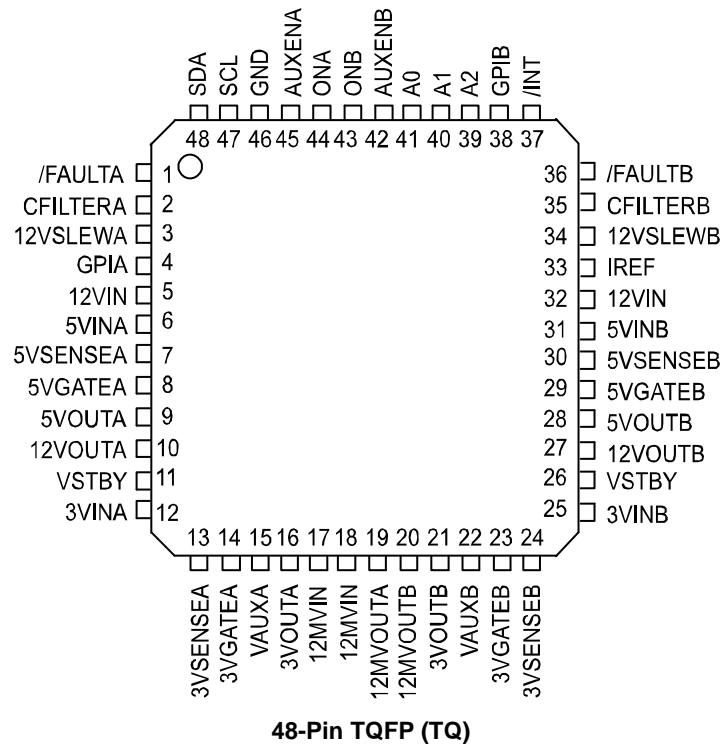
SDA SCL GND AUXENA ONA ONB AUXENB A0 A1 A2 GPIB /INT

48 47 46 45 44 43 42 41 40 39 38 37

/FAULTA 1
CFILTERA 2
12VSLEWA 3
GPIA 4
12VIN 5
5VINA 6
5VSENSEA 7
5VGATEA 8
5VOUTA 9
12VOUTA 10
VSTBY 11
3VINA 12

36 /FAULTB
35 CFILTERB
34 12VSLEWB
33 IREF
32 12VIN
31 5VINB
30 5VSENSEB
29 5VGATEB
28 5VOUTB
27 12VOUTB
26 VSTBY
25 3VINB

13 14 15 16 17 18 19 20 21 22 23 24

3VSENSEA 3VGATEA VAUXA 3VOUTA 12MVIN 12MVIN 12MVOUTA 12MVOUTB 3VOUTB VAUXB 3VGATEB 3VSENSEB

48-Pin TQFP (TQ)